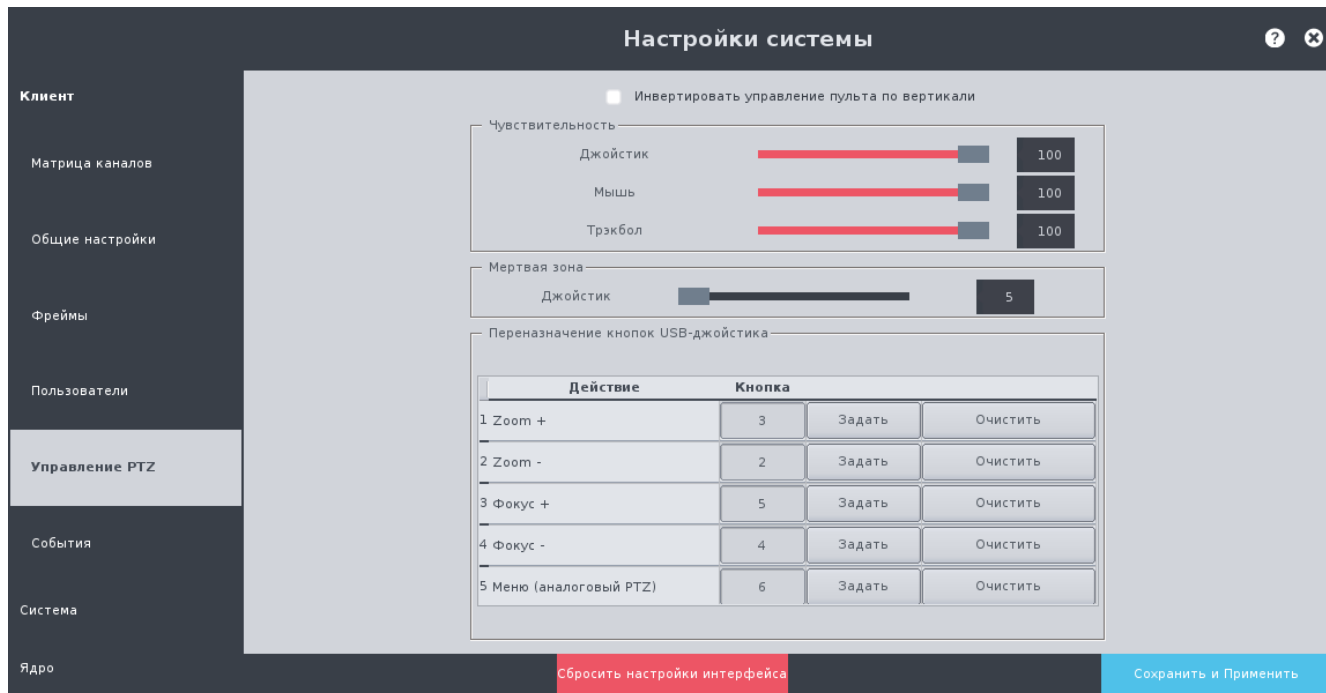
Настройки системы

Клиент

Матрица каналов

Общие настройки

Фреймы

Пользователи

Управление PTZ

События

Система

Ядро

Инвертировать управление пульта по вертикали

Чувствительность

Джойстик 100

Мышь 100

Трэкбол 100

Мертвая зона

Джойстик 5

Переназначение кнопок USB-джойстика

| Действие | Кнопка | | |
|---|---|---|---|
| 1 Zoom + | 3 | Задать | Очистить |
| 2 Zoom - | 2 | Задать | Очистить |
| 3 Фокус + | 5 | Задать | Очистить |
| 4 Фокус - | 4 | Задать | Очистить |
| 5 Меню (аналоговый PTZ) | 6 | Задать | Очистить |

Сбросить настройки интерфейса

Сохранить и Применить